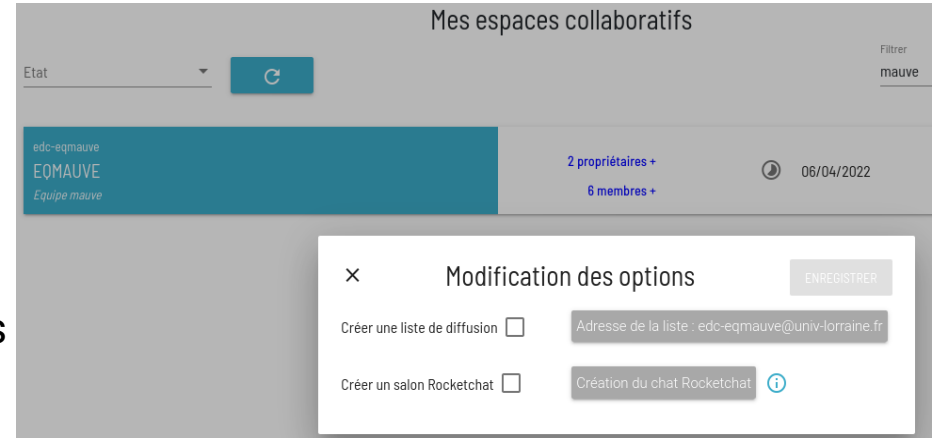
Mes espaces collaboratifs

Etat

Filtrer
mauve

edc-eqmauve
EQMAUVE
Equipe mauve

2 propriétaires +
6 membres +

06/04/2022

×
Modification des options
ENREGISTRER

Créer une liste de diffusion
Adresse de la liste : edc-eqmauve@univ-lorraine.fr

Créer un salon Rocketchat
Création du chat Rocketchat

s